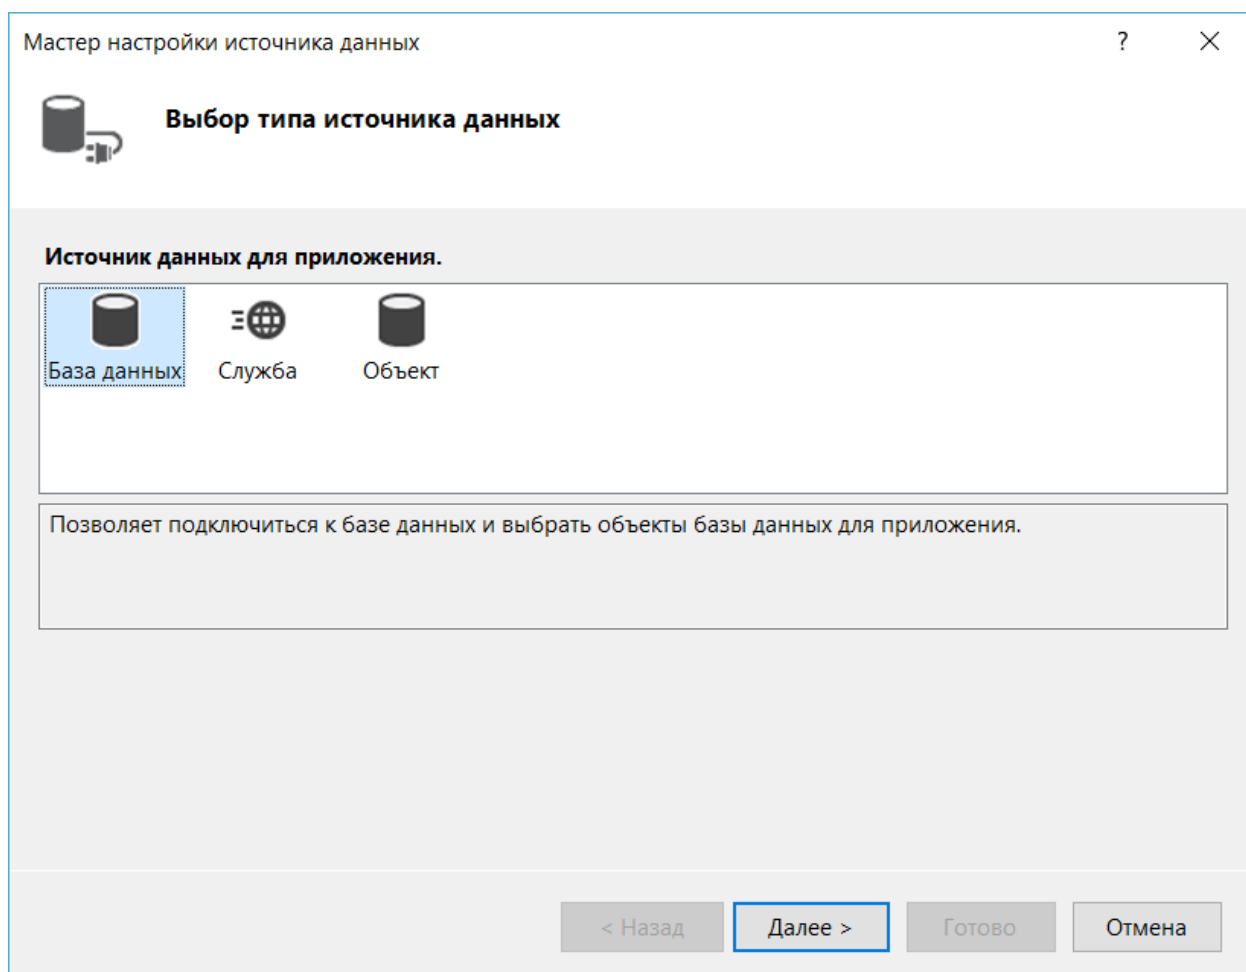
Мастер настройки источника данных

?

Выбор типа источника данных

Источник данных для приложения.

База данных

Служба

Объект

Позволяет подключиться к базе данных и выбрать объекты базы данных для приложения.

< Назад

Далее >

Готово

Отмена